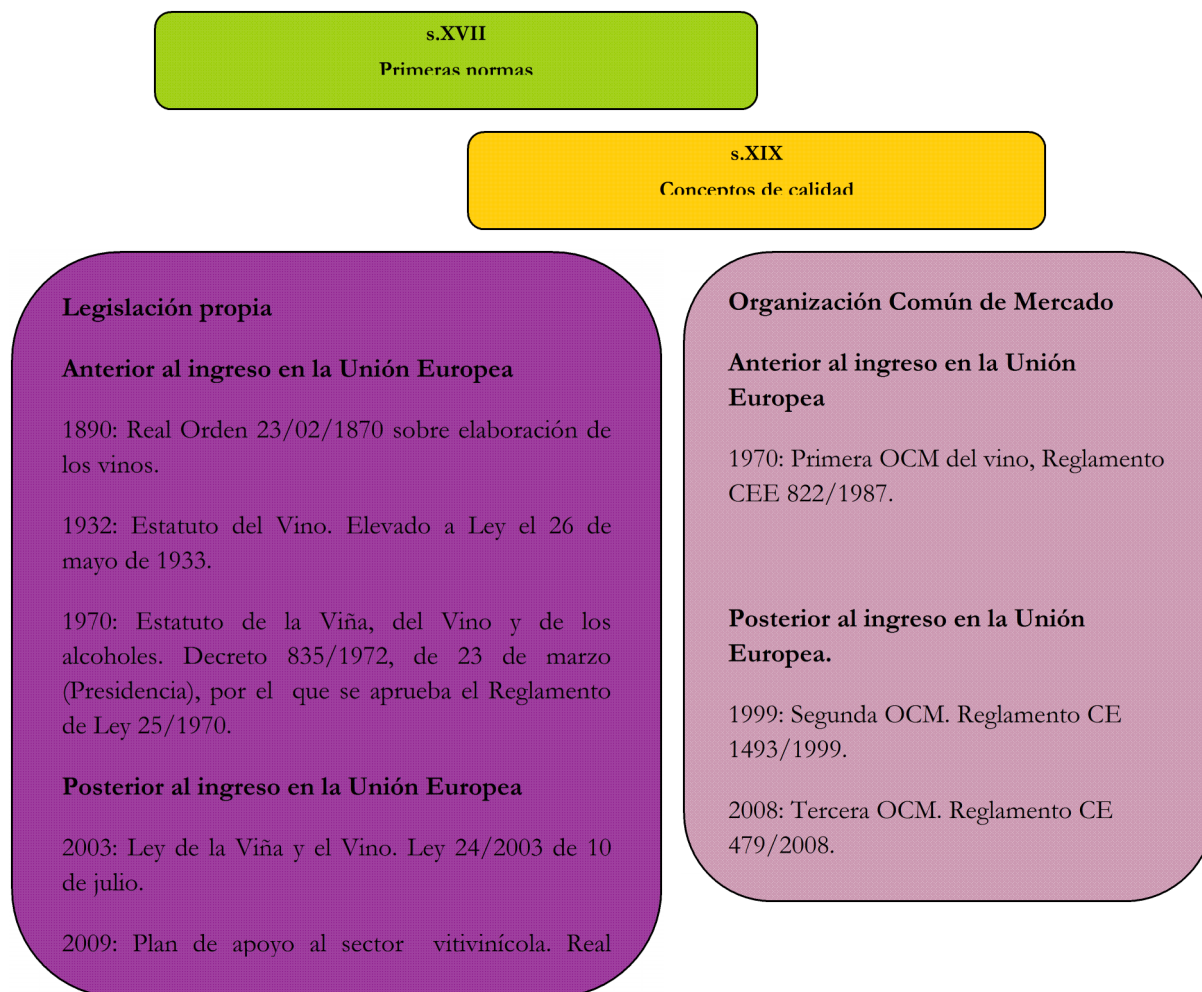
s.XVII
Primeras normas

s.XIX
Conceptos de calidad

Legislación propia

Anterior al ingreso en la Unión Europea

1890: Real Orden 23/02/1870 sobre elaboración de los vinos.

1932: Estatuto del Vino. Elevado a Ley el 26 de mayo de 1933.

1970: Estatuto de la Viña, del Vino y de los alcoholes. Decreto 835/1972, de 23 de marzo (Presidencia), por el que se aprueba el Reglamento de Ley 25/1970.

Posterior al ingreso en la Unión Europea

2003: Ley de la Viña y el Vino. Ley 24/2003 de 10 de julio.

2009: Plan de apoyo al sector vitivinícola. Real

Organización Común de Mercado

Anterior al ingreso en la Unión Europea

1970: Primera OCM del vino, Reglamento CEE 822/1987.

Posterior al ingreso en la Unión Europea.

1999: Segunda OCM. Reglamento CE 1493/1999.

2008: Tercera OCM. Reglamento CE 479/2008.